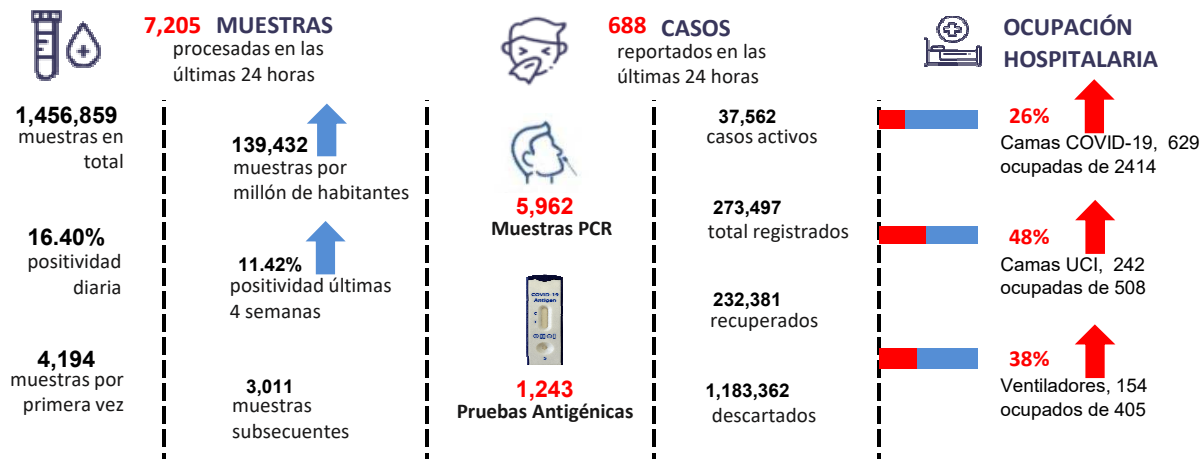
7,205 MUESTRAS
procesadas en las últimas 24 horas

688 CASOS
reportados en las últimas 24 horas

OCUPACIÓN HOSPITALARIA

1,456,859
muestras en total

139,432
muestras por millón de habitantes

16.40%
positividad diaria

11.42%
positividad últimas 4 semanas

4,194
muestras por primera vez

3,011
muestras subsecuentes

5,962
Muestras PCR

COVID-19 Antigen

1,243
Pruebas Antigénicas

37,562
casos activos

273,497
total registrados

232,381
recuperados

1,183,362
descartados

26%
Camas COVID-19, 629 ocupadas de 2414

48%
Camas UCI, 242 ocupadas de 508

38%
Ventiladores, 154 ocupados de 405